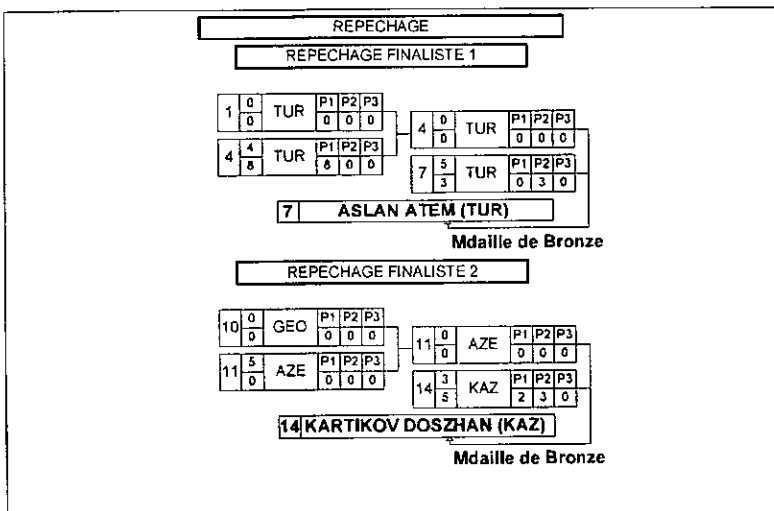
REPECHAGE

REPECHAGE FINALISTE 1

| | | | P1 | P2 | P3 |
|---|---|---|---|---|---|
| 1 | 0 / 0 | TUR | 0 | 0 | 0 |
| 4 | 4 / 8 | TUR | 8 | 0 | 0 |

| | | | P1 | P2 | P3 |
|---|---|---|---|---|---|
| 4 | 0 / 0 | TUR | 0 | 0 | 0 |
| 7 | 5 / 3 | TUR | 0 | 3 | 0 |

7 ASLAN ATEM (TUR)

Mdaille de Bronze

REPECHAGE FINALISTE 2

| | | | P1 | P2 | P3 |
|---|---|---|---|---|---|
| 10 | 0 / 0 | GEO | 0 | 0 | 0 |
| 11 | 5 / 0 | AZE | 0 | 0 | 0 |

| | | | P1 | P2 | P3 |
|---|---|---|---|---|---|
| 11 | 0 / 0 | AZE | 0 | 0 | 0 |
| 14 | 3 / 5 | KAZ | 2 | 3 | 0 |

14 KARTIKOV DOSZHAN (KAZ)

Mdaille de Bronze